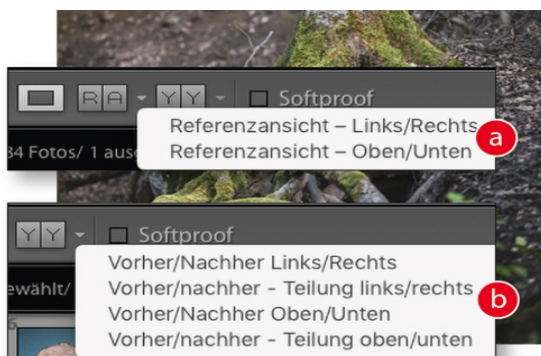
R|A Y|Y Softproof
Referenzansicht – Links/Rechts
Referenzansicht – Oben/Unten
a
34 Fotos/ 1 aus

Y|Y Softproof
Vorher/Nachher Links/Rechts
Vorher/nachher - Teilung links/rechts
Vorher/Nachher Oben/Unten
Vorher/nachher - Teilung oben/unten
b
ewählt/